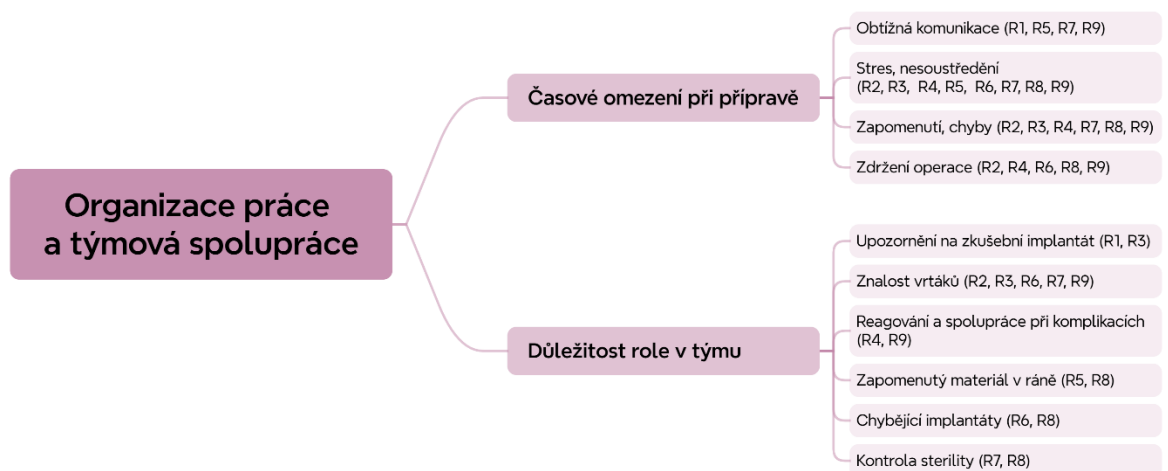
Organizace práce a týmová spolupráce

Časové omezení při přípravě

Obtížná komunikace (R1, R5, R7, R9)

Stres, nesoustředění (R2, R3, R4, R5, R6, R7, R8, R9)

Zapomenutí, chyby (R2, R3, R4, R7, R8, R9)

Zdržení operace (R2, R4, R6, R8, R9)

Důležitost role v týmu

Upozornění na zkušební implantát (R1, R3)

Znalost vrtáků (R2, R3, R6, R7, R9)

Reagování a spolupráce při komplikacích (R4, R9)

Zapomenutý materiál v ráně (R5, R8)

Chybějící implantáty (R6, R8)

Kontrola sterility (R7, R8)